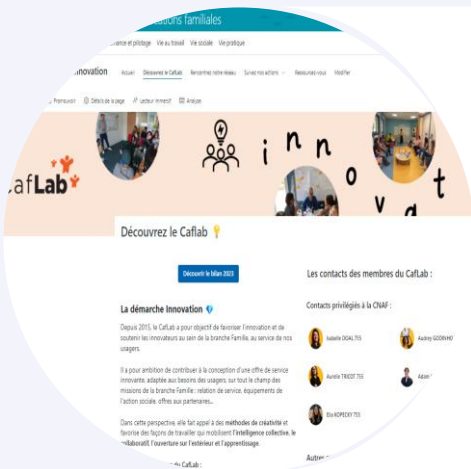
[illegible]ations familiales

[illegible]ance et pilotage Vie au travail Vie sociale Vie pratique

Innovation Accueil Découvrez le Caflab Rencontrez notre réseau Suivez nos actions Rejoignez-nous Modifier

Promouvoir Détails de la page Lecteur immersif Analyse

CafLab

i n n o v a t

Découvrez le Caflab 💡

Découvrir le bilan 2023

La démarche Innovation 💎

Depuis 2015, le CafLab a pour objectif de favoriser l'innovation et de soutenir les innovateurs au sein de la branche Famille, au service de nos usagers.

Il a pour ambition de contribuer à la conception d'une offre de service innovante, adaptée aux besoins des usagers, sur tout le champ des missions de la branche Famille : relation de service, équipements de l'action sociale, offres aux partenaires...

Dans cette perspective, elle fait appel à des méthodes de créativité et favorise des façons de travailler qui mobilisent l'intelligence collective, le collaboratif, l'ouverture sur l'extérieur et l'apprentissage.

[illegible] CafLab :

Les contacts des membres du CafLab :

Contacts privilégiés à la CNAF :

Isabelle DOAL TSS

Audrey GODINHO

Aurelie TRICOT TSS

Adam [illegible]

Elsi KOPECKY TSS

Autres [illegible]